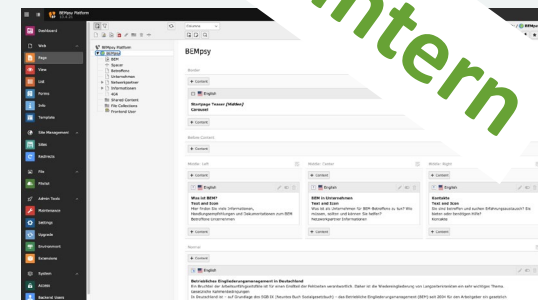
BEMpsy Platform

Dashboard
Web
Page
View
List
Forms
Info
Template
Site Management
Sites
Analytics
File
Filelist
Admin Tools
Maintenance
Settings
Upgrade
Environment
Extensions
System
Access
Backend Users

BEMpsy Platform
BEMpsy
BEM
Spacer
Betroffene
Unternehmen
Netzwerkpartner
Informationen
404
Shared Content
File Collections
Frontend User

Preview

BEMpsy

Border
+ Content
English
Startpage Teaser [Hidden]
Content

Before Content
+ Content

Middle: Left
+ Content
English
Was ist BEM?
Text and Icon
Hier finden Sie mehr Informationen, Handlungsempfehlungen und Dokumentationen zum BEM Betroffene einzubinden

Middle: Center
+ Content
English
BEM in Unternehmen
Text and Icon
Was tut die Unternehmen für BEM-Betroffene zu tun? Wie müssen, sollten und können Sie helfen? Netzwerkpartner Informationen

Middle: Right
+ Content
English
Kontakt
Text and Icon
Sie sind betroffen und suchen Erfahrungsaustausch? Sie bieten oder benötigen Hilfe?
Kontakte

Normal
+ Content
English
Betriebliches Eingliederungsmanagement in Deutschland
Ein Bruchteil der Arbeitsunfähigkeitsfälle ist für einen Großteil der Fehlzeiten verantwortlich. Daher ist die Wiedereingliederung von Langzeiterkrankten ein sehr wichtiges Thema.
Gesetzliche Sonderregelungen
In Deutschland ist – auf Grundlage des SGB IX (Neuntes Buch Sozialgesetzbuch) – das Betriebliche Eingliederungsmanagement (BEM) seit 2004 für jeden Arbeitgeber ein gesetzlich

intern